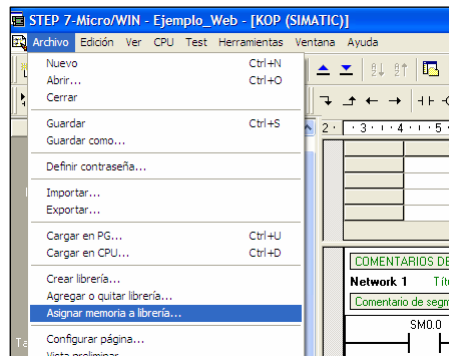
STEP 7-Micro/WIN - Ejemplo_Web - [KOP (SIMATIC)]

Archivo Edición Ver CPU Test Herramientas Ventana Ayuda

Nuevo Ctrl+N
Abrir... Ctrl+O
Cerrar

Guardar Ctrl+S
Guardar como...

Definir contraseña...

Importar...
Exportar...

Cargar en PG... Ctrl+U
Cargar en CPU... Ctrl+D

Crear librería...
Agregar o quitar librería...
Asignar memoria a librería...

Configurar página...
Vista preliminar

2 · 3 · 4 · 5

COMENTARIOS DE

Network 1 Títu

Comentario de segm

SM0.0

Ta